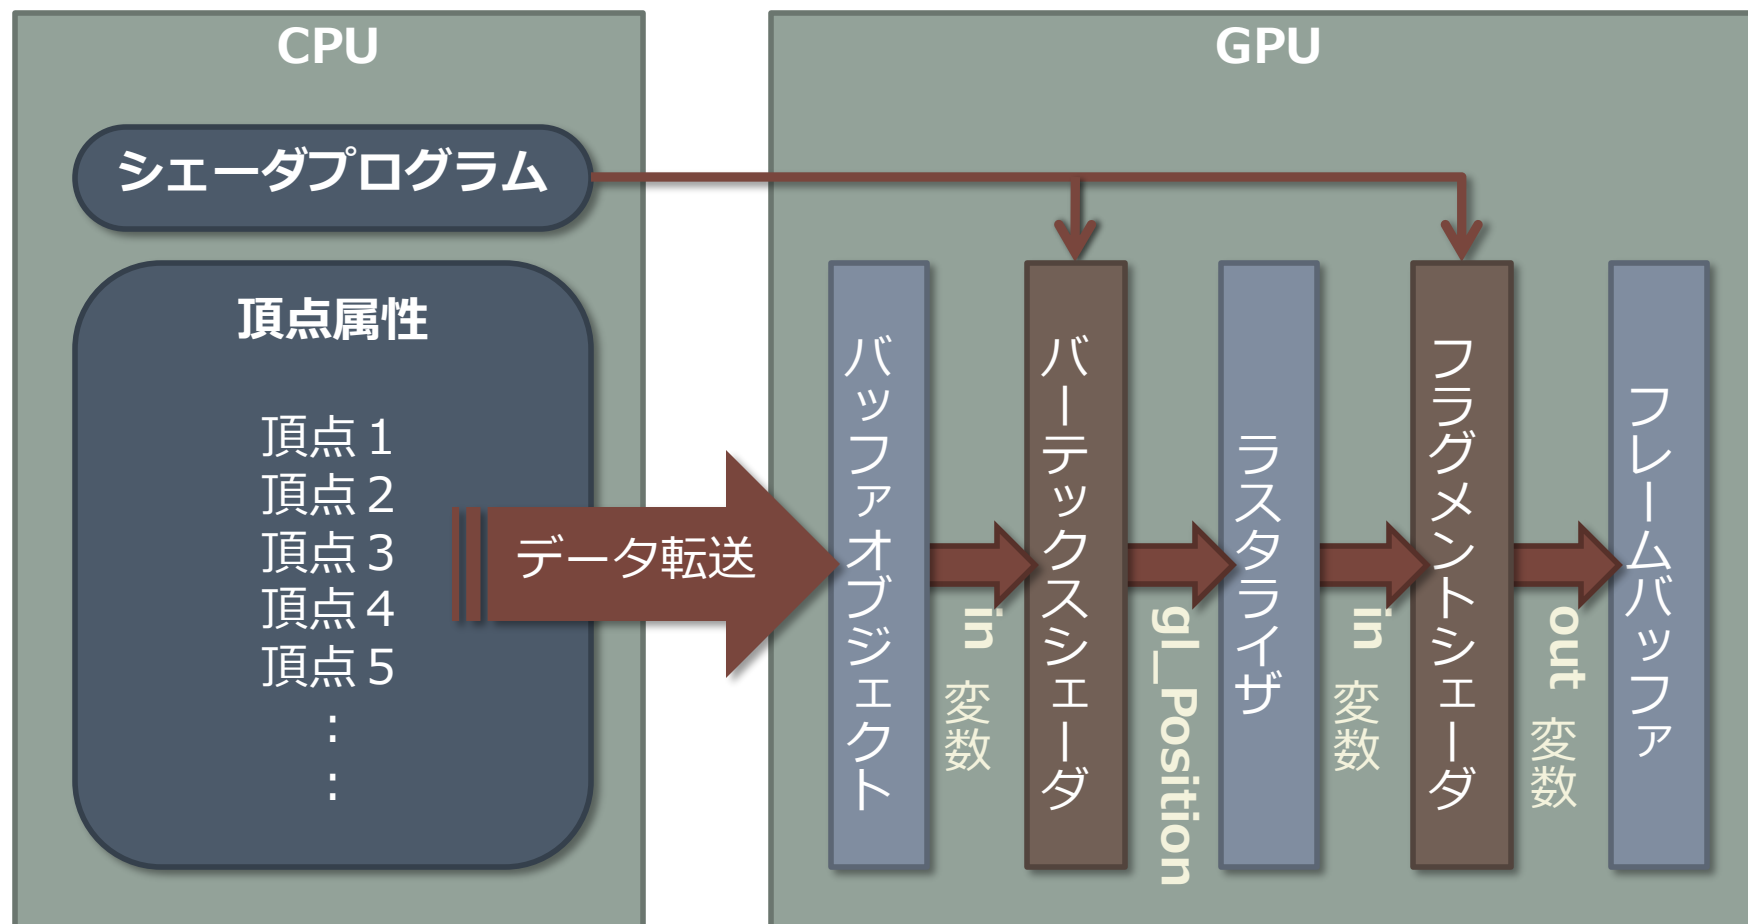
CPU

GPU

シェーダプログラム

頂点属性

頂点１
頂点２
頂点３
頂点４
頂点５
⋮
⋮

データ転送

バッファオブジェクト

in 変数

バーテックスシェーダ

gl_Position

ラスタライザ

in 変数

フラグメントシェーダ

out 変数

フレームバッファ